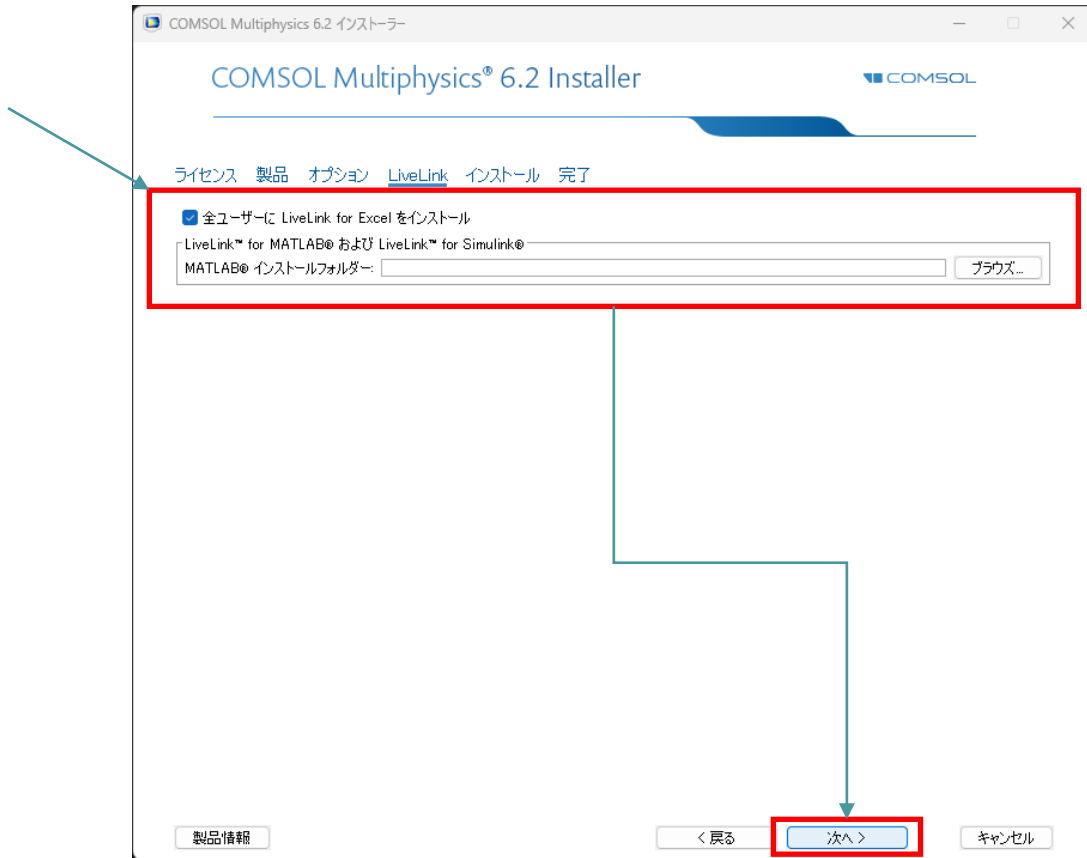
COMSOL Multiphysics 6.2 インストーラー

COMSOL Multiphysics® 6.2 Installer

COMSOL

ライセンス 製品 オプション LiveLink インストール 完了

全ユーザーに LiveLink for Excel をインストール

LiveLink™ for MATLAB® および LiveLink™ for Simulink®

MATLAB® インストールフォルダー:

ブラウズ...

製品情報

< 戻る

次へ >

キャンセル